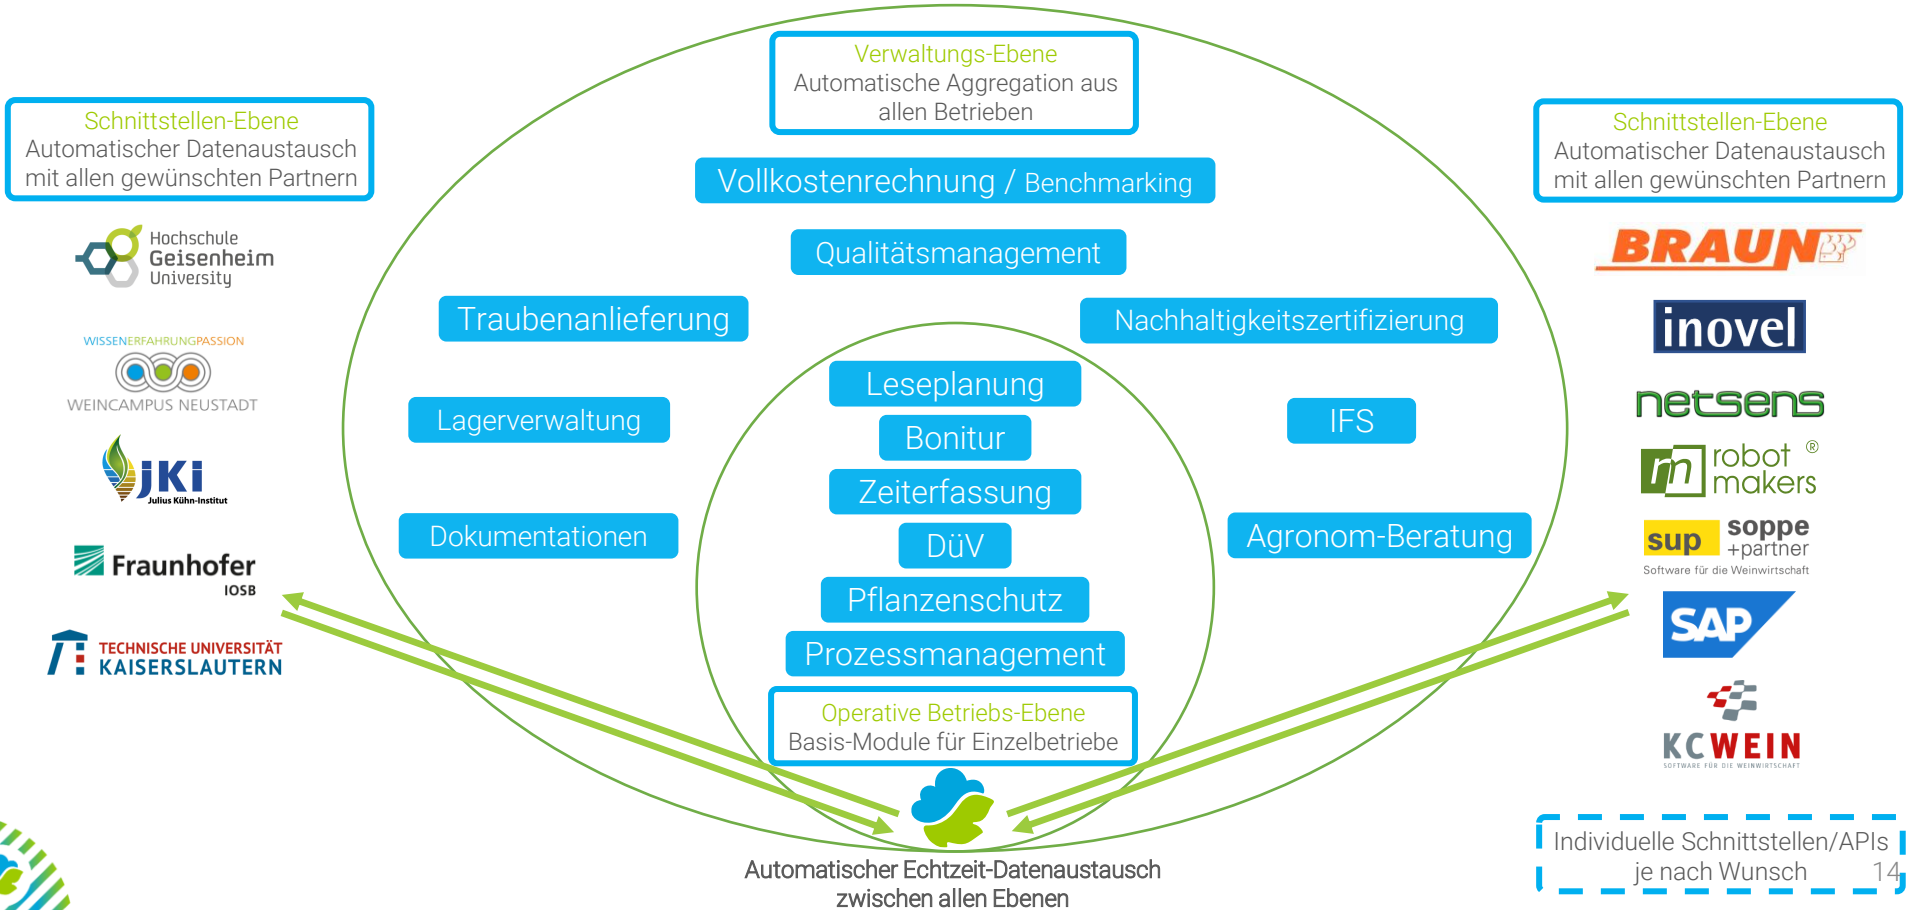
Schnittstellen-Ebene
Automatischer Datenaustausch mit allen gewünschten Partnern

Hochschule Geisenheim University

WISSENERFAHRUNGPASSION
WEINCAMPUS NEUSTADT

JKI
Julius Kühn-Institut

Fraunhofer
IOSB

TECHNISCHE UNIVERSITÄT KAISERSLAUTERN

Verwaltungs-Ebene
Automatische Aggregation aus allen Betrieben

Vollkostenrechnung / Benchmarking

Qualitätsmanagement

Traubenanlieferung

Nachhaltigkeitszertifizierung

Lagerverwaltung

IFS

Dokumentationen

Agronom-Beratung

Leseplanung

Bonitur

Zeiterfassung

DüV

Pflanzenschutz

Prozessmanagement

Operative Betriebs-Ebene
Basis-Module für Einzelbetriebe

Automatischer Echtzeit-Datenaustausch zwischen allen Ebenen

Schnittstellen-Ebene
Automatischer Datenaustausch mit allen gewünschten Partnern

BRAUN

inovel

netsens

rm robot makers ®

sup soppe +partner
Software für die Weinwirtschaft

SAP

KCWEIN
SOFTWARE FÜR DIE WEINWIRTSCHAFT

Individuelle Schnittstellen/APIs je nach Wunsch

14